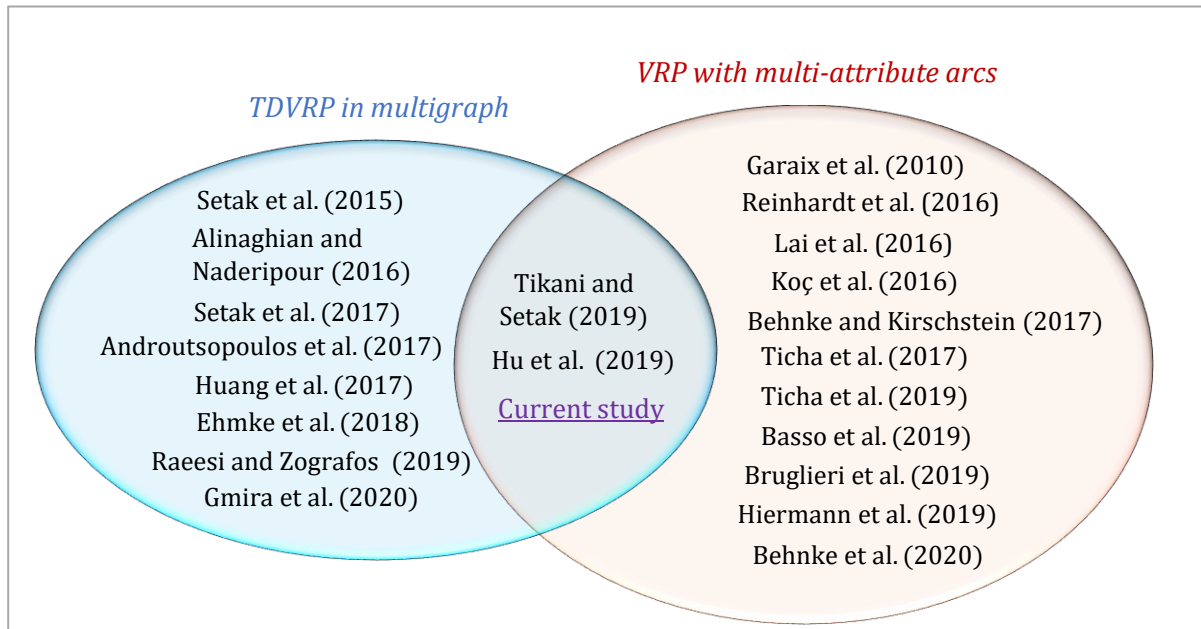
VRP with multi-attribute arcs

TDVRP in multigraph

Setak et al. (2015)
Alinaghian and Naderipour (2016)
Setak et al. (2017)
Androutsopoulos et al. (2017)
Huang et al. (2017)
Ehmke et al. (2018)
Raeesi and Zografos (2019)
Gmira et al. (2020)

Tikani and Setak (2019)
Hu et al. (2019)
Current study

Garaix et al. (2010)
Reinhardt et al. (2016)
Lai et al. (2016)
Koç et al. (2016)
Behnke and Kirschstein (2017)
Ticha et al. (2017)
Ticha et al. (2019)
Basso et al. (2019)
Bruglieri et al. (2019)
Hiermann et al. (2019)
Behnke et al. (2020)